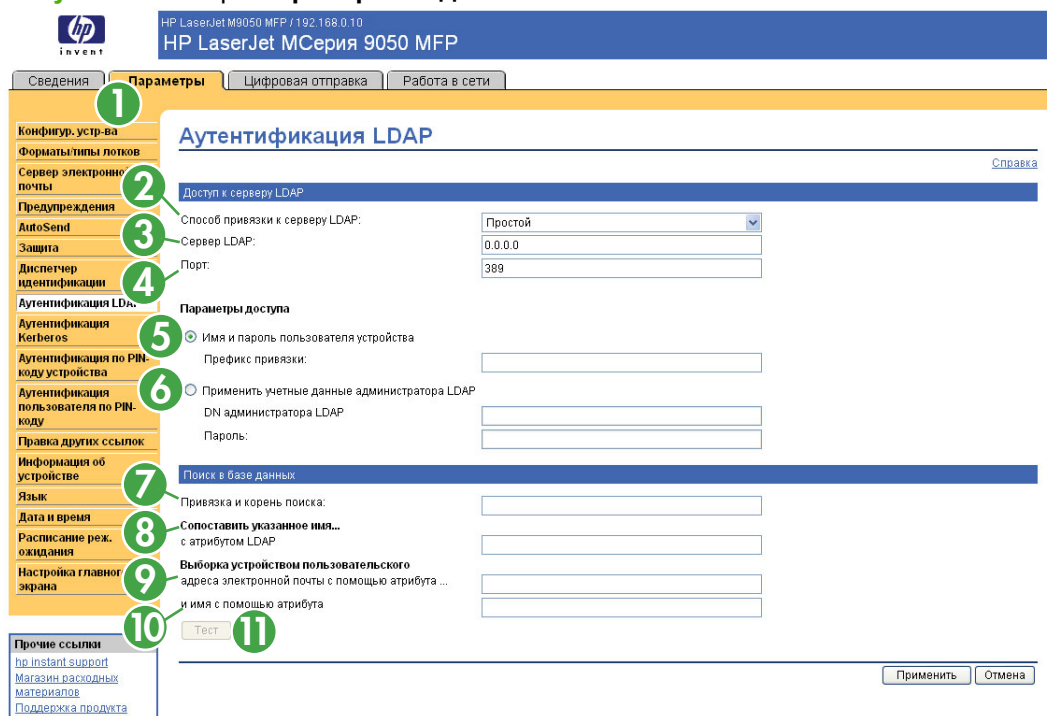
invent

HP LaserJet M9050 MFP / 192.168.0.10
HP LaserJet MСерия 9050 MFP

Сведения | Параметры | Цифровая отправка | Работа в сети

1

Конфигур. устр-ва
Форматы/типы лотков
Сервер электронной почты
Предупреждения
AutoSend
Защита
Диспетчер идентификации
Аутентификация LDAP
Аутентификация Kerberos
Аутентификация по PIN-коду устройства
Аутентификация пользователя по PIN-коду
Правка других ссылок
Информация об устройстве
Язык
Дата и время
Расписание реж. ожидания
Настройка главного экрана

Прочие ссылки
hp instant support
Магазин расходных материалов
Поддержка продукта

Аутентификация LDAP

Справка

Доступ к серверу LDAP

2 Способ привязки к серверу LDAP: Простой
3 Сервер LDAP: 0.0.0.0
4 Порт: 389

Параметры доступа

5 Имя и пароль пользователя устройства
Префикс привязки:
6 Применить учетные данные администратора LDAP
DN администратора LDAP
Пароль:

Поиск в базе данных

7 Привязка и корень поиска:
8 Сопоставить указанное имя...
с атрибутом LDAP
9 Выборка устройством пользовательского
адреса электронной почты с помощью атрибута ...
и имя с помощью атрибута
10 Тест 11

Применить Отмена